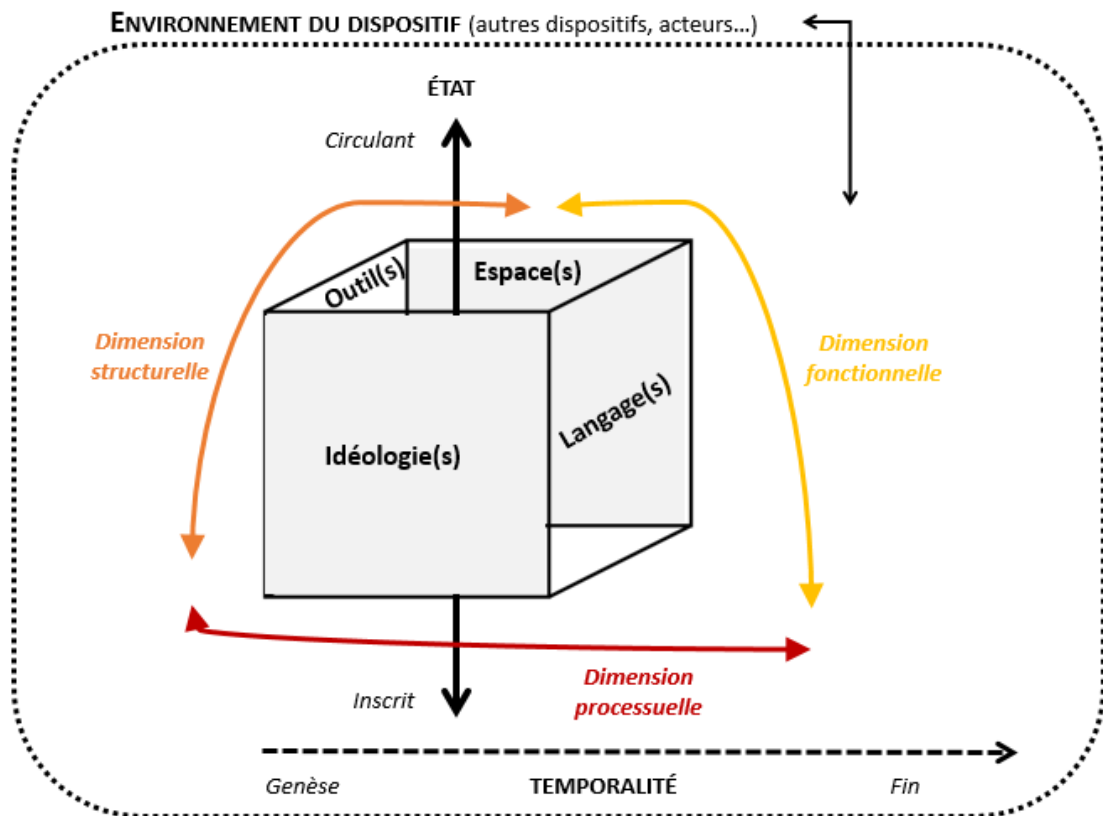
ENVIRONNEMENT DU DISPOSITIF (autres dispositifs, acteurs…)

ÉTAT

Circulant

Outil(s)

Espace(s)

Dimension structurelle

Dimension fonctionnelle

Langage(s)

Idéologie(s)

Inscrit

Dimension processuelle

Genèse

TEMPORALITÉ

Fin